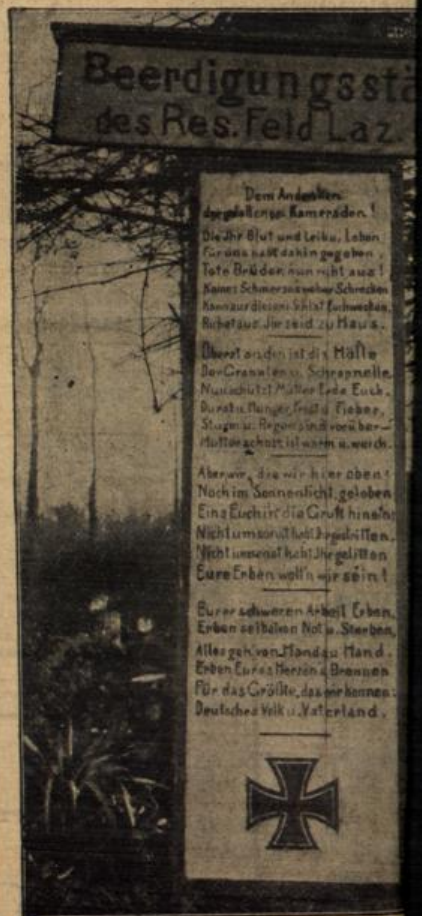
Beerdigungsstä
des Res. Feld Laz.

Dem Andenken der gefallenen Kameraden!

Die Ihr Blut und Leib u. Leben Grüns nahst dahingegeben.
Tote Brüder nun ruht aus!
Keines Schmerzes wilder Schrecken
Kann aus diesem Schlaf Euch wecken,
Ruhet aus, Ihr seid zu Haus.

Oberst oben ist die Hölle
Der Granaten u. Schrapnelle,
Nun schützt Mutter Erde Euch.
Durst u. Hunger, Frost u. Fieber,
Sturm u. Regen sind vorüber –
Mutterschoss ist warm u. weich.

Aber wir, die wir hier oben
Noch im Sonnenlicht geloben
Eins Euch in die Gruft hinein:
Nicht umsonst habt Ihr gestritten,
Nicht umsonst habt Ihr gelitten
Eure Erben woll'n wir sein!

Eurer schweren Arbeit Erben,
Erben selbst im Not u. Sterben,
Alles geh von Hand zu Hand.
Erben Eures Herzens Brennen
Für das Größte, das wir kennen:
Deutsches Volk u. Vaterland.